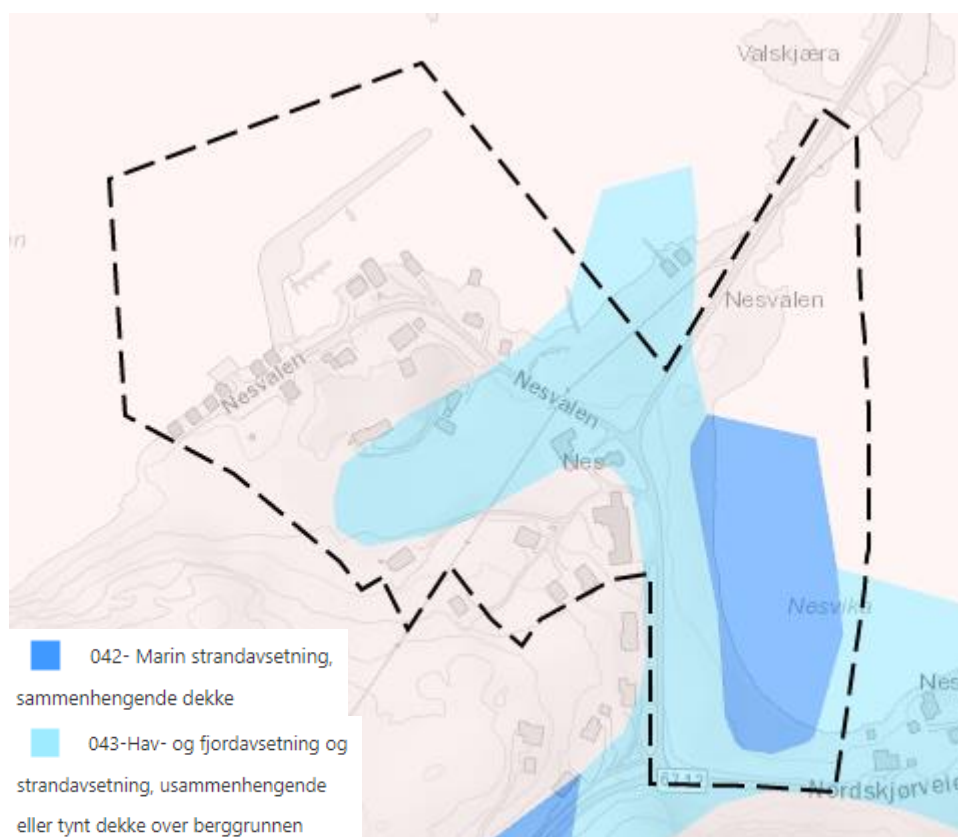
Valskjæra

Nesvalen

Nesvalen

Nesvalen

Nes

Nesvika

Nes

Nordskjørvei

042- Marin strandavsetning, sammenhengende dekke

043-Hav- og fjordavsetning og strandavsetning, usammenhengende eller tynt dekke over berggrunnen